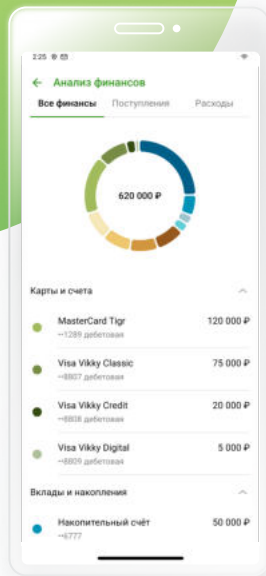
2:25

← Анализ финансов

Все финансы Поступления Расходы

620 000 ₽

Карты и счета

MasterCard Tigr 120 000 ₽
••1289 дебетовая

Visa Vikky Classic 75 000 ₽
••8807 дебетовая

Visa Vikky Credit 20 000 ₽
••8808 дебетовая

Visa Vikky Digital 5 000 ₽
••8809 дебетовая

Вклады и накопления

Накопительный счёт 50 000 ₽
••4777